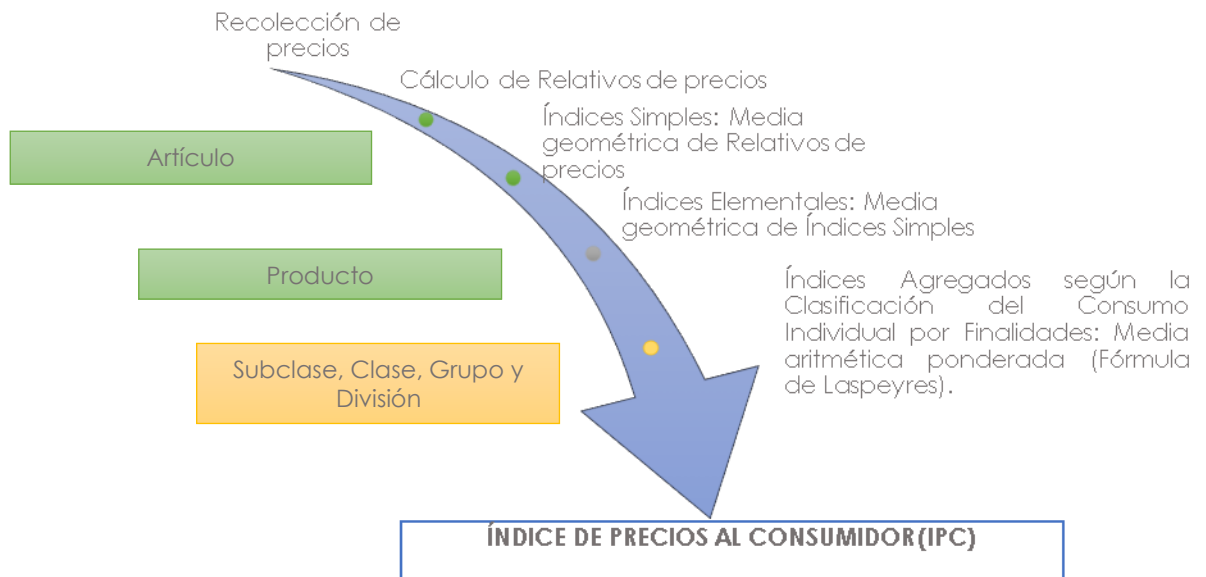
Recolección de precios

Cálculo de Relativos de precios

Índices Simples: Media geométrica de Relativos de precios

Índices Elementales: Media geométrica de Índices Simples

Índices Agregados según la Clasificación del Consumo Individual por Finalidades: Media aritmética ponderada (Fórmula de Laspeyres).

Artículo

Producto

Subclase, Clase, Grupo y División

ÍNDICE DE PRECIOS AL CONSUMIDOR(IPC)